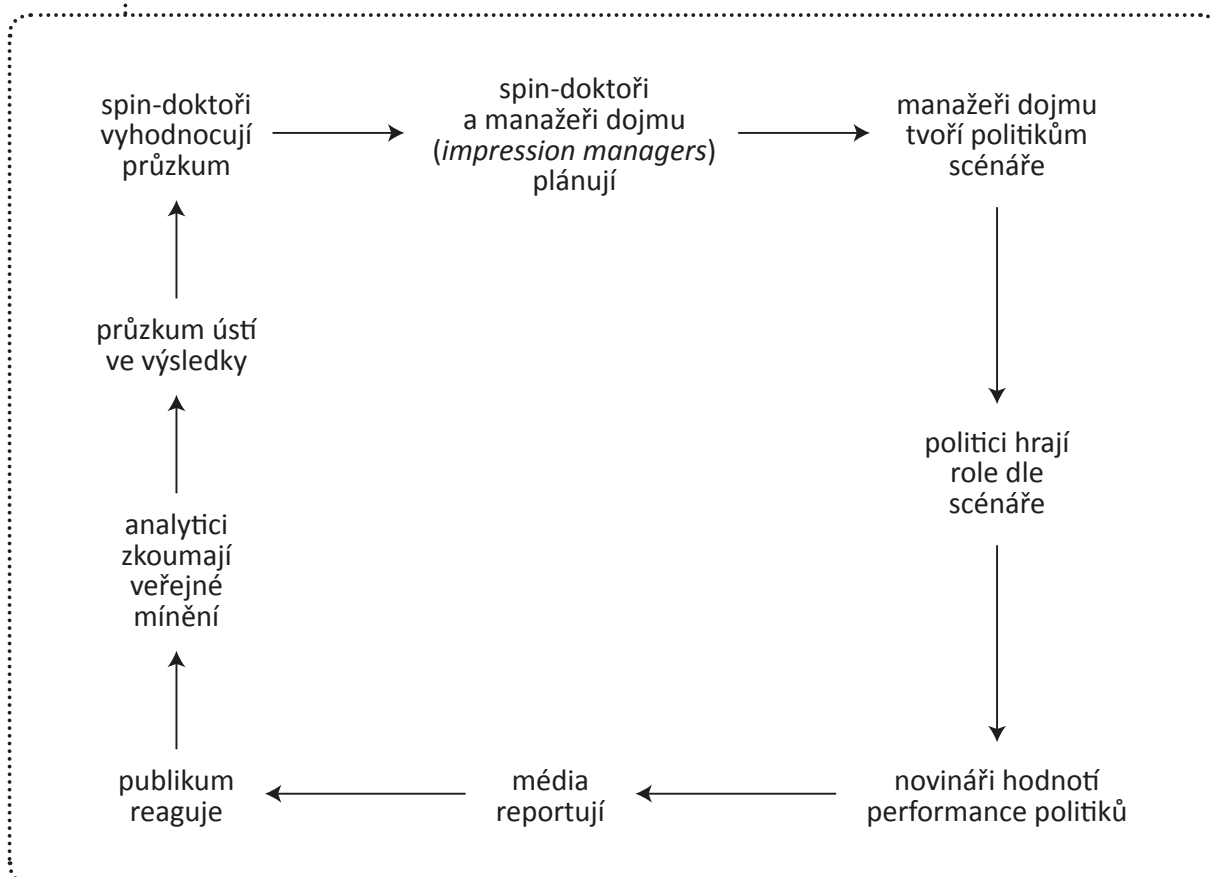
spin-doktoři vyhodnocují průzkum

spin-doktoři a manažeři dojmu (*impression managers*) plánují

manažeři dojmu tvoří politikům scénáře

politici hrají role dle scénáře

novináři hodnotí performance politiků

média reportují

publikum reaguje

analytici zkoumají veřejné mínění

průzkum ústí ve výsledky